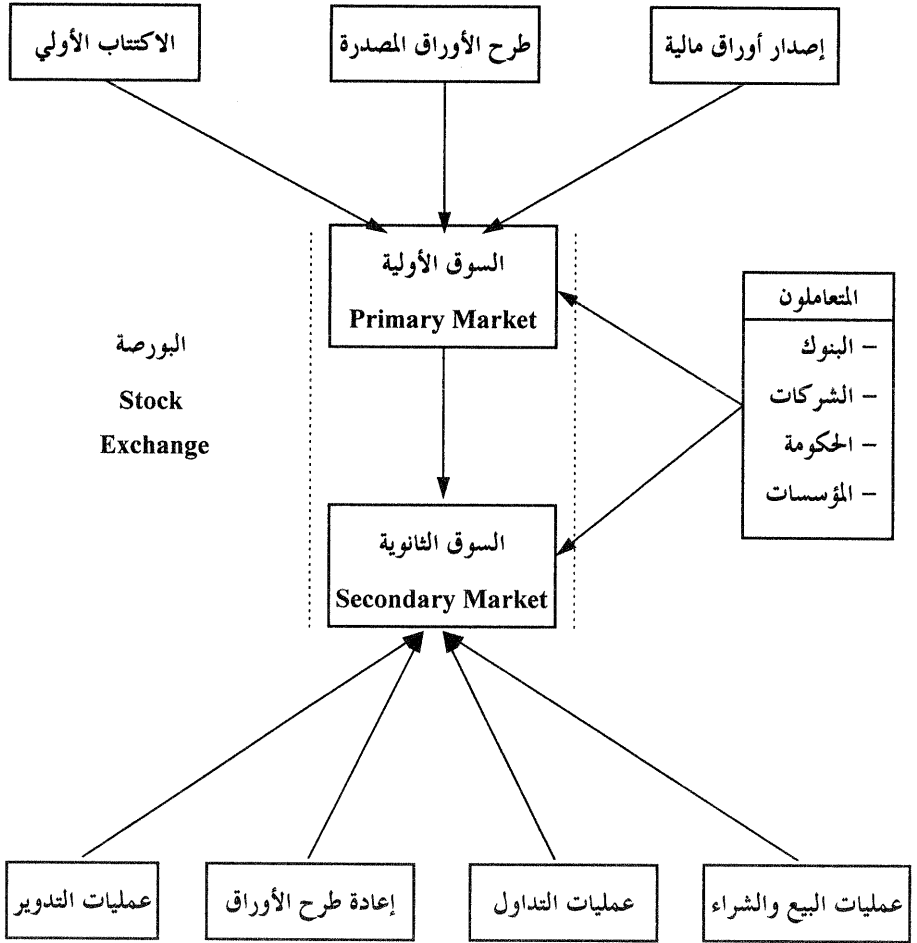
إصدار أوراق مالية

طرح الأوراق المصدرة

الاكتتاب الأولي

السوق الأولية
Primary Market

البورصة
Stock
Exchange

المتعاملون
– البنوك
– الشركات
– الحكومة
– المؤسسات

السوق الثانوية
Secondary Market

عمليات البيع والشراء

عمليات التداول

إعادة طرح الأوراق

عمليات التدوير